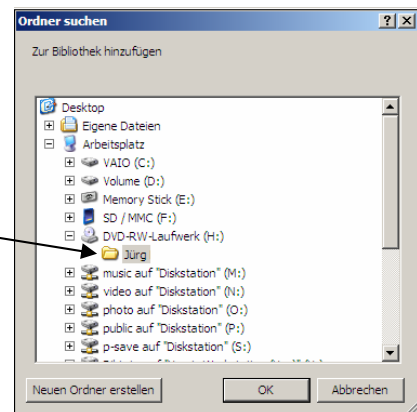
Ordner suchen

?  X

Zur Bibliothek hinzufügen

Desktop
Eigene Dateien
Arbeitsplatz
VAIO (C:)
Volume (D:)
Memory Stick (E:)
SD / MMC (F:)
DVD-RW-Laufwerk (H:)
Jürg
music auf "Diskstation" (M:)
video auf "Diskstation" (N:)
photo auf "Diskstation" (O:)
public auf "Diskstation" (P:)
p-save auf "Diskstation" (S:)
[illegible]

Neuen Ordner erstellen

OK

Abbrechen